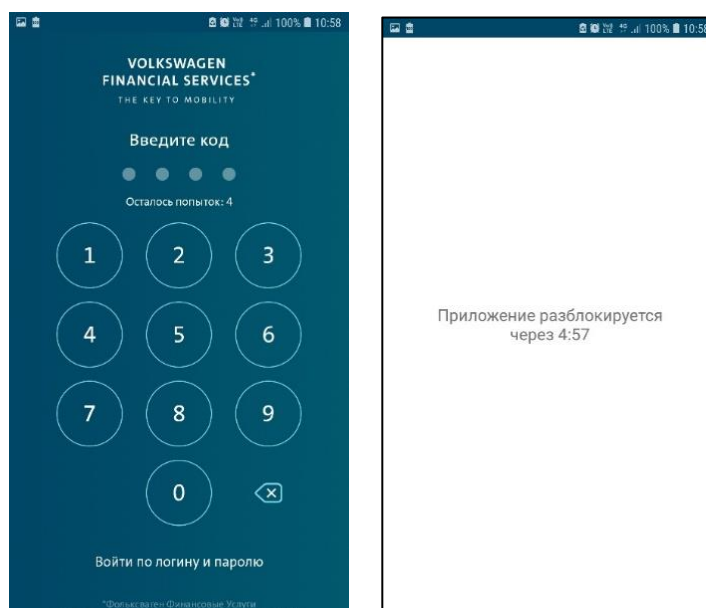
100% 10:58

VOLKSWAGEN FINANCIAL SERVICES*
THE KEY TO MOBILITY

Введите код

Осталось попыток: 4

1 2 3
4 5 6
7 8 9
0

Войти по логину и паролю

*Фольксваген Финансовые Услуги

100% 10:58

Приложение разблокируется через 4:57